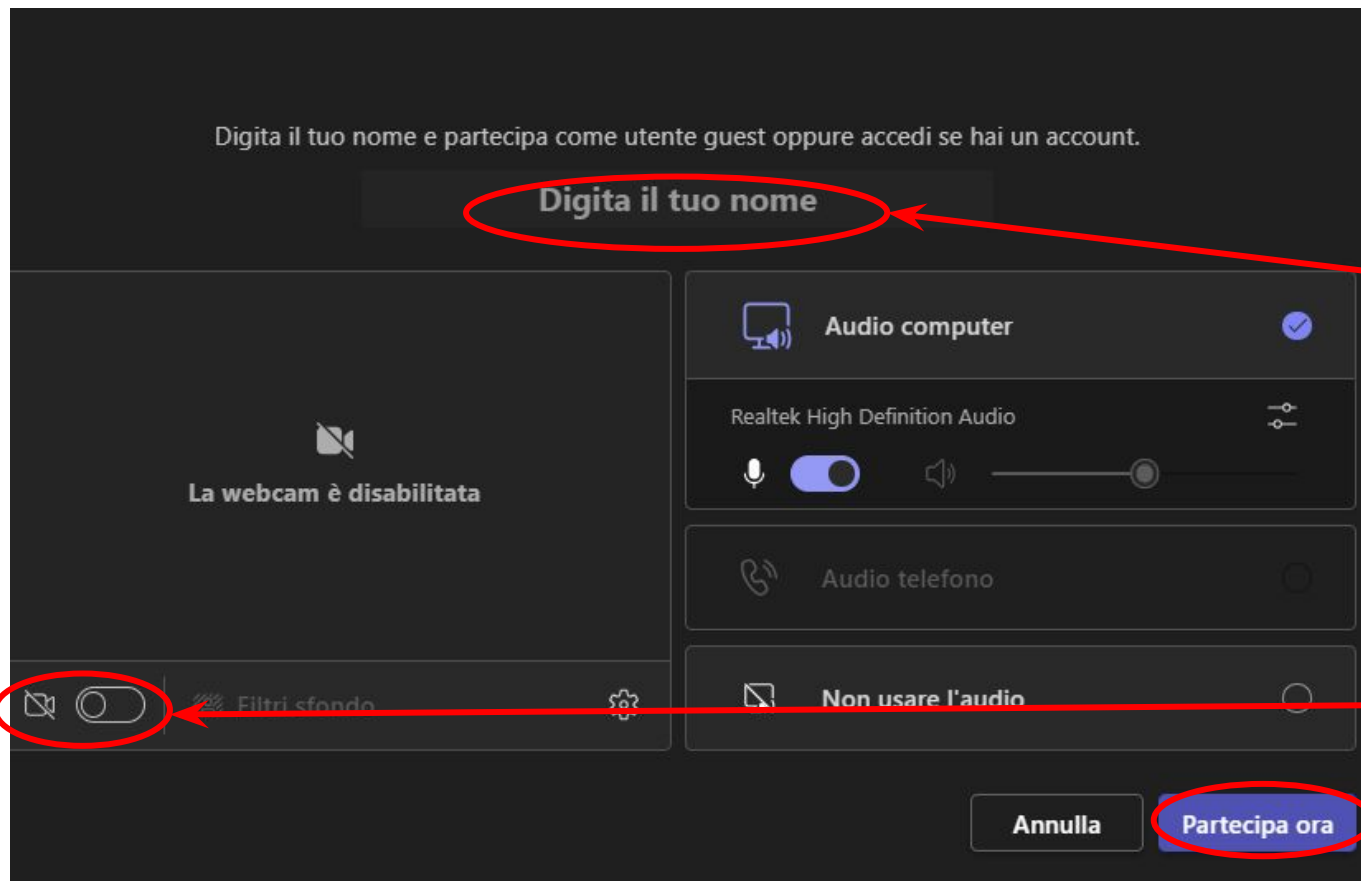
Digita il tuo nome e partecipa come utente guest oppure accedi se hai un account.

Digita il tuo nome

La webcam è disabilitata

Filtri sfondo

Audio computer

Realtek High Definition Audio

Audio telefono

Non usare l'audio

Annulla

Partecipa ora